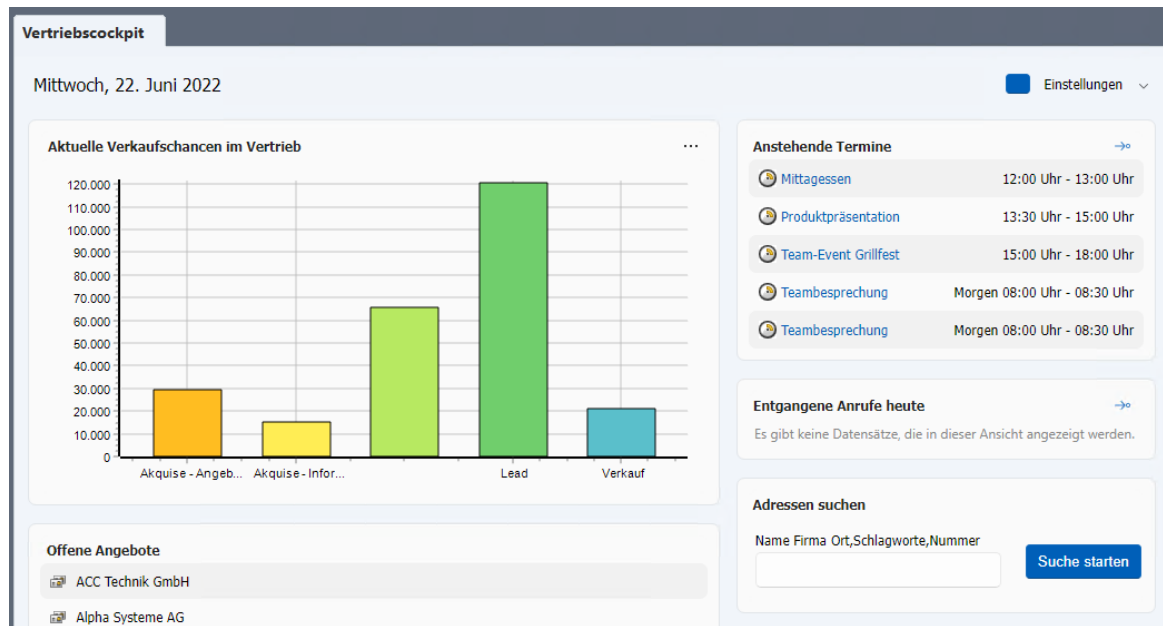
Vertriebscockpit

Mittwoch, 22. Juni 2022

Einstellungen

Aktuelle Verkaufschancen im Vertrieb

...

120.000
110.000
100.000
90.000
80.000
70.000
60.000
50.000
40.000
30.000
20.000
10.000
0

Akquise - Angeb...
Akquise - Infor...
Lead
Verkauf

Anstehende Termine

| | |
|---|---|
| Mittagessen | 12:00 Uhr - 13:00 Uhr |
| Produktpräsentation | 13:30 Uhr - 15:00 Uhr |
| Team-Event Grillfest | 15:00 Uhr - 18:00 Uhr |
| Teambesprechung | Morgen 08:00 Uhr - 08:30 Uhr |
| Teambesprechung | Morgen 08:00 Uhr - 08:30 Uhr |

Entgangene Anrufe heute

Es gibt keine Datensätze, die in dieser Ansicht angezeigt werden.

Adressen suchen

Name Firma Ort,Schlagworte,Nummer

Suche starten

Offene Angebote

ACC Technik GmbH

Alpha Systeme AG